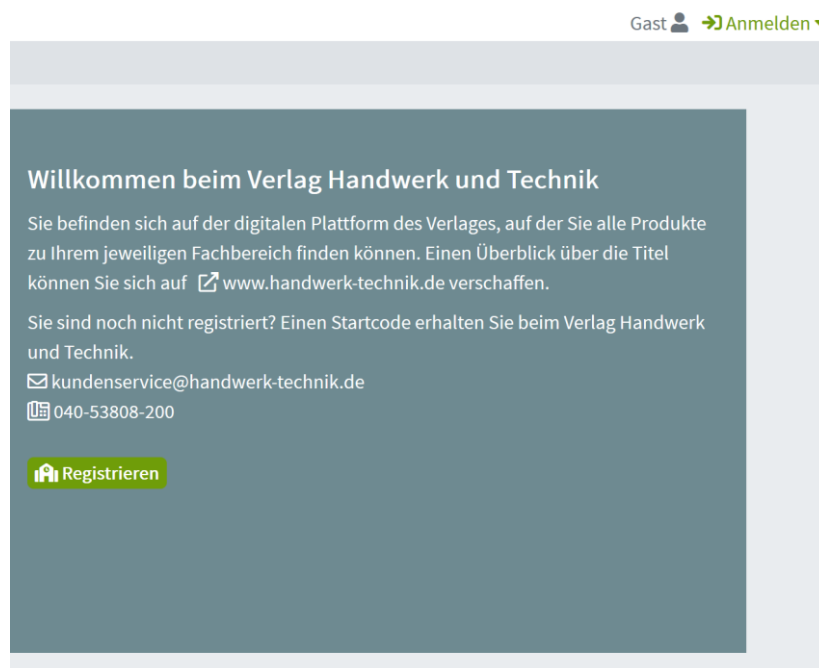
Gast Anmelden

Willkommen beim Verlag Handwerk und Technik

Sie befinden sich auf der digitalen Plattform des Verlages, auf der Sie alle Produkte zu Ihrem jeweiligen Fachbereich finden können. Einen Überblick über die Titel können Sie sich auf www.handwerk-technik.de verschaffen.

Sie sind noch nicht registriert? Einen Startcode erhalten Sie beim Verlag Handwerk und Technik.
kundenservice@handwerk-technik.de
040-53808-200

Registrieren